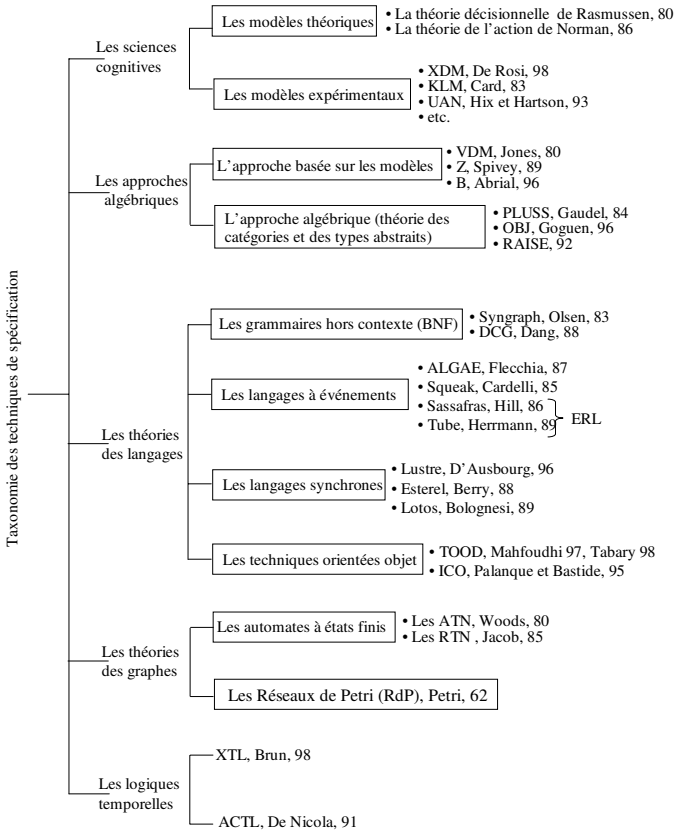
Taxonomie des techniques de spécification

Les sciences cognitives

Les modèles théoriques
• La théorie décisionnelle de Rasmussen, 80
• La théorie de l'action de Norman, 86

Les modèles expérimentaux
• XDM, De Rosi, 98
• KLM, Card, 83
• UAN, Hix et Hartson, 93
• etc.

Les approches algébriques

L'approche basée sur les modèles
• VDM, Jones, 80
• Z, Spivey, 89
• B, Abrial, 96

L'approche algébrique (théorie des catégories et des types abstraits)
• PLUSS, Gaudel, 84
• OBJ, Goguen, 96
• RAISE, 92

Les théories des langages

Les grammaires hors contexte (BNF)
• Syngraph, Olsen, 83
• DCG, Dang, 88

Les langages à événements
• ALGAE, Flecchia, 87
• Squeak, Cardelli, 85
• Sassafras, Hill, 86
• Tube, Herrmann, 89
ERL

Les langages synchrones
• Lustre, D'Ausbourg, 96
• Esterel, Berry, 88
• Lotos, Bolognesi, 89

Les techniques orientées objet
• TOOD, Mahfoudhi 97, Tabary 98
• ICO, Palanque et Bastide, 95

Les théories des graphes

Les automates à états finis
• Les ATN, Woods, 80
• Les RTN , Jacob, 85

Les Réseaux de Petri (RdP), Petri, 62

Les logiques temporelles

XTL, Brun, 98

ACTL, De Nicola, 91